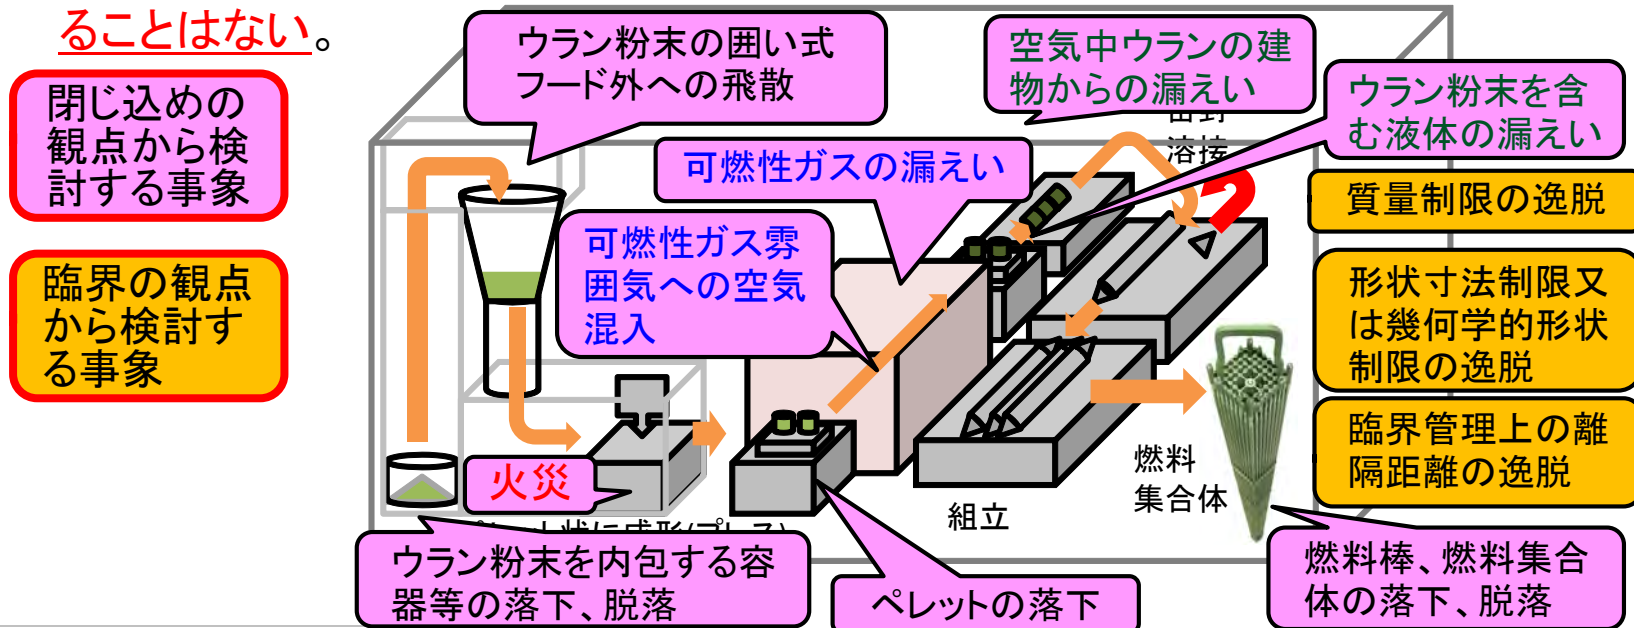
ることはない。

閉じ込めの観点から検討する事象

臨界の観点から検討する事象

ウラン粉末の囲い式フード外への飛散

空気中ウランの建物からの漏えい

ウラン粉末を含む液体の漏えい

可燃性ガスの漏えい

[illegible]封
溶接

質量制限の逸脱

可燃性ガス雰囲気への空気混入

形状寸法制限又は幾何学的形状制限の逸脱

臨界管理上の離隔距離の逸脱

火災

燃料集合体

組立

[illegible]

ウラン粉末を内包する容器等の落下、脱落

ペレットの落下

燃料棒、燃料集合体の落下、脱落